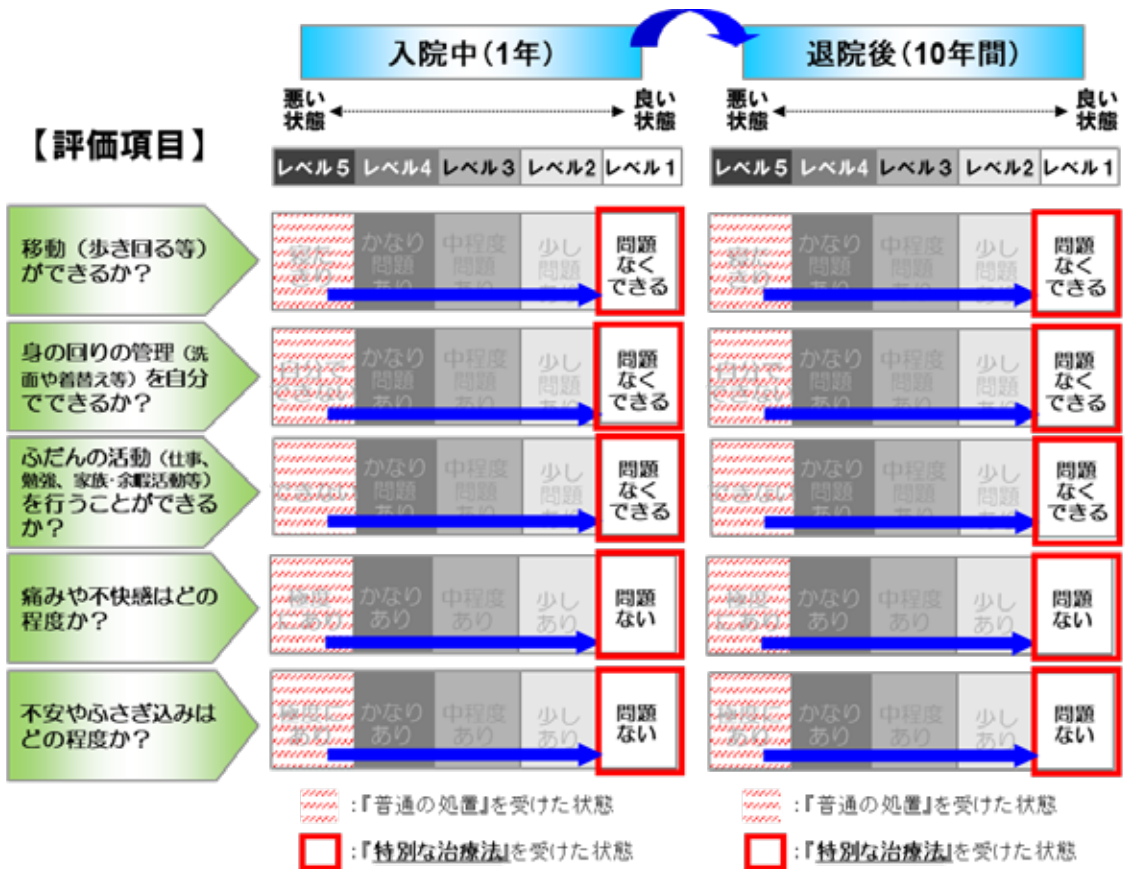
入院中（1年）

退院後（10年間）

悪い状態　良い状態

悪い状態　良い状態

【評価項目】

| | レベル5 | レベル4 | レベル3 | レベル2 | レベル1 |
|---|---|---|---|---|---|
| 移動（歩き回る等）ができるか？ | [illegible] | かなり問題あり | 中程度問題あり | 少し問題あり | 問題なくできる |
| 身の回りの管理（洗面や着替え等）を自分でできるか？ | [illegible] | かなり問題あり | 中程度問題あり | 少し問題あり | 問題なくできる |
| ふだんの活動（仕事、勉強、家族・余暇活動等）を行うことができるか？ | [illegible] | かなり問題あり | 中程度問題あり | 少し問題あり | 問題なくできる |
| 痛みや不快感はどの程度か？ | 極度にあり | かなりあり | 中程度あり | 少しあり | 問題ない |
| 不安やふさぎ込みはどの程度か？ | 極度にあり | かなりあり | 中程度あり | 少しあり | 問題ない |

| レベル5 | レベル4 | レベル3 | レベル2 | レベル1 |
|---|---|---|---|---|
| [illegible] | かなり問題あり | 中程度問題あり | 少し問題あり | 問題なくできる |
| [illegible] | かなり問題あり | 中程度問題あり | 少し問題あり | 問題なくできる |
| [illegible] | かなり問題あり | 中程度問題あり | 少し問題あり | 問題なくできる |
| 極度にあり | かなりあり | 中程度あり | 少しあり | 問題ない |
| 極度にあり | かなりあり | 中程度あり | 少しあり | 問題ない |

：『普通の処置』を受けた状態

：『特別な治療法』を受けた状態

：『普通の処置』を受けた状態

：『特別な治療法』を受けた状態